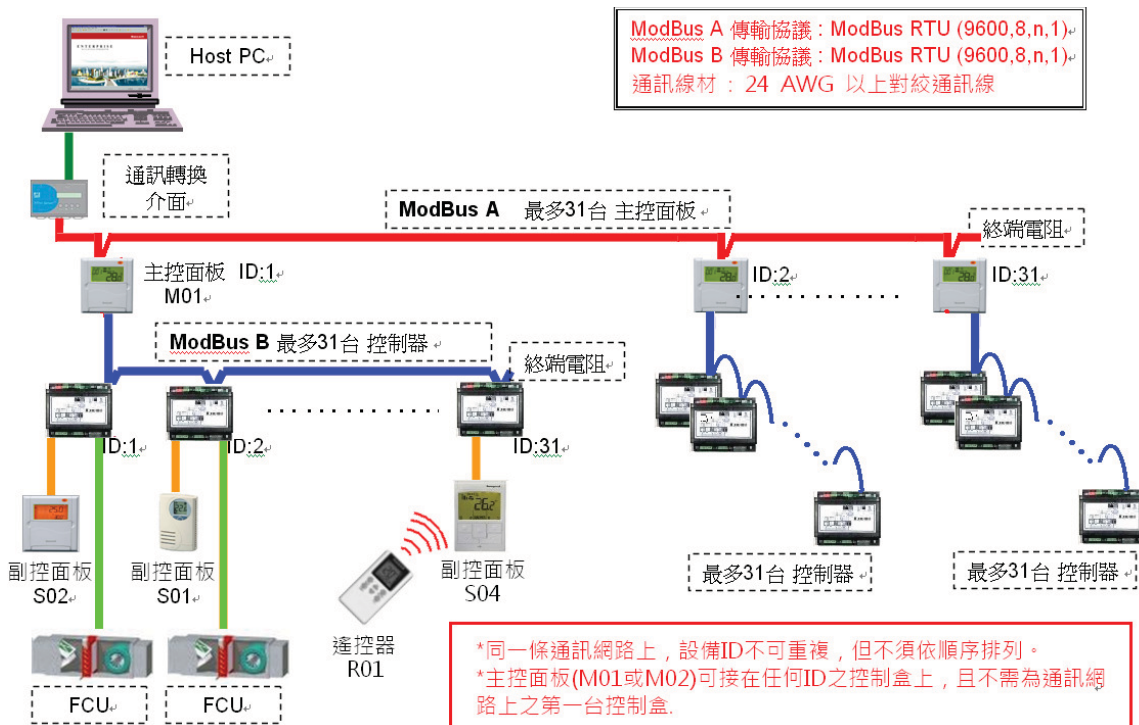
ModBus A 傳輸協議：ModBus RTU (9600,8,n,1)
ModBus B 傳輸協議：ModBus RTU (9600,8,n,1)
通訊線材： 24 AWG 以上對絞通訊線

Host PC

通訊轉換介面

ModBus A 最多31台 主控面板

終端電阻

主控面板 ID:1
M01

ID:2

ID:31

ModBus B 最多31台 控制器

終端電阻

ID:1

ID:2

ID:31

副控面板
S02

副控面板
S01

副控面板
S04

遙控器
R01

最多31台 控制器

最多31台 控制器

FCU

FCU

*同一條通訊網路上，設備ID不可重複，但不須依順序排列。
*主控面板(M01或M02)可接在任何ID之控制盒上，且不需為通訊網路上之第一台控制盒.